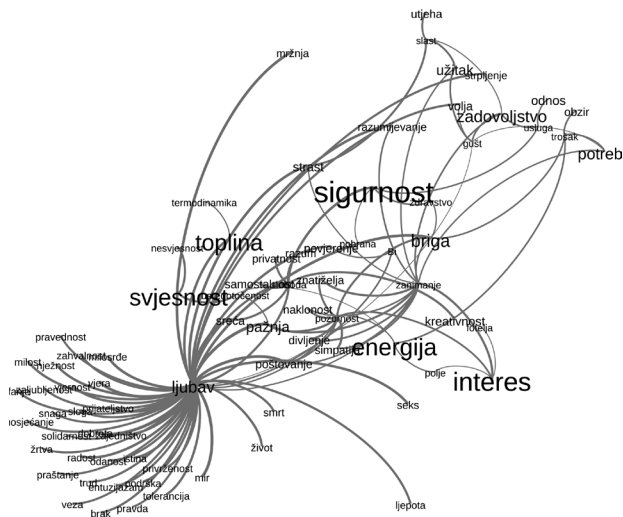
utjeha
slast
mržnja
užitak
strpljenje
odnos
volja
zadovoljstvo
obzir
usluga
razumijevanje
trošak
gušt
potreb
strast
sigurnost
termodinamika
zdravstvo
toplina
briga
nesvjesnost
povjerenje
potreba
razum
privatnost
ei
znatiželja
samostalnost
svjesnost
zanimanje
otvorenost
sreća
pažnja
naklonost
kreativnost
pozornost
ljepota
divljenje
energija
simpatija
pravednost
poštovanje
zahvalnost
milosrđe
polje
milost
nježnost
interes
zaljubljenost
vjera
ljubav
seks
snaga
suosjećanje
prijateljstvo
smrt
solidarnost
jednakost
dobrota
žrtva
život
radost
odanost
istina
privrženost
praštanje
trud
podrška
mir
entuzijazam
tolerancija
veza
pravda
brak
ljepota